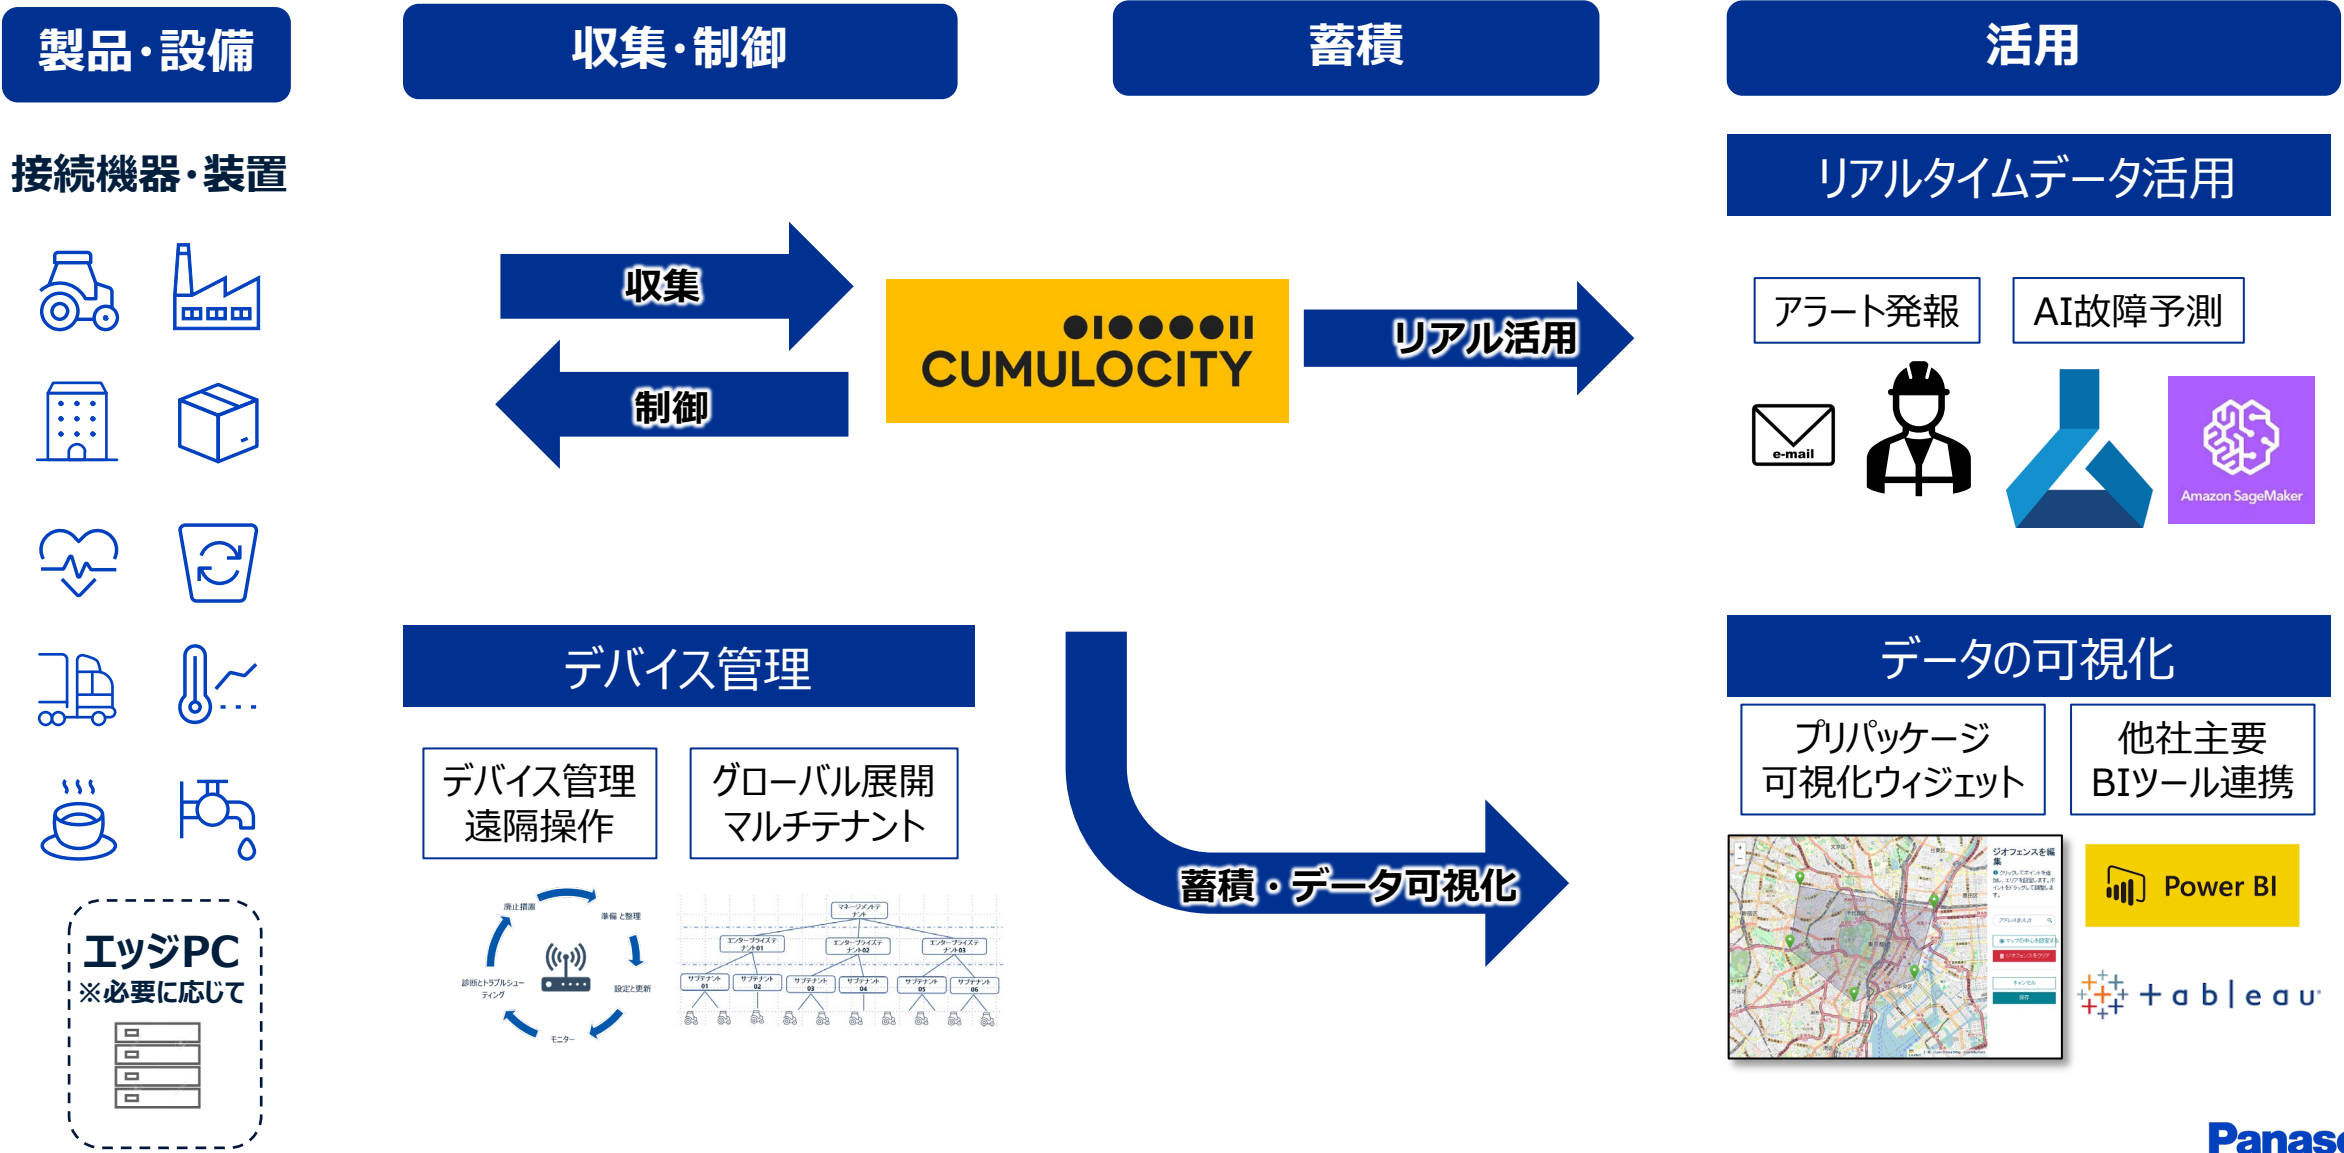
製品・設備

収集・制御

蓄積

活用

接続機器・装置

収集

制御

CUMULOCITY

リアル活用

リアルタイムデータ活用

アラート発報

AI故障予測

e-mail

Amazon SageMaker

エッジPC
※必要に応じて

デバイス管理

デバイス管理
遠隔操作

グローバル展開
マルチテナント

廃止措置

準備と登録

診断とトラブルシューティング

設定と更新

モニター

マネージメントテナント

エンタープライズテナント01

エンタープライズテナント02

エンタープライズテナント03

サブテナント01

サブテナント02

サブテナント03

サブテナント04

サブテナント05

サブテナント06

蓄積・データ可視化

データの可視化

プリパッケージ
可視化ウィジェット

他社主要
BIツール連携

ジオフェンスを編集

Power BI

tableau

Panas